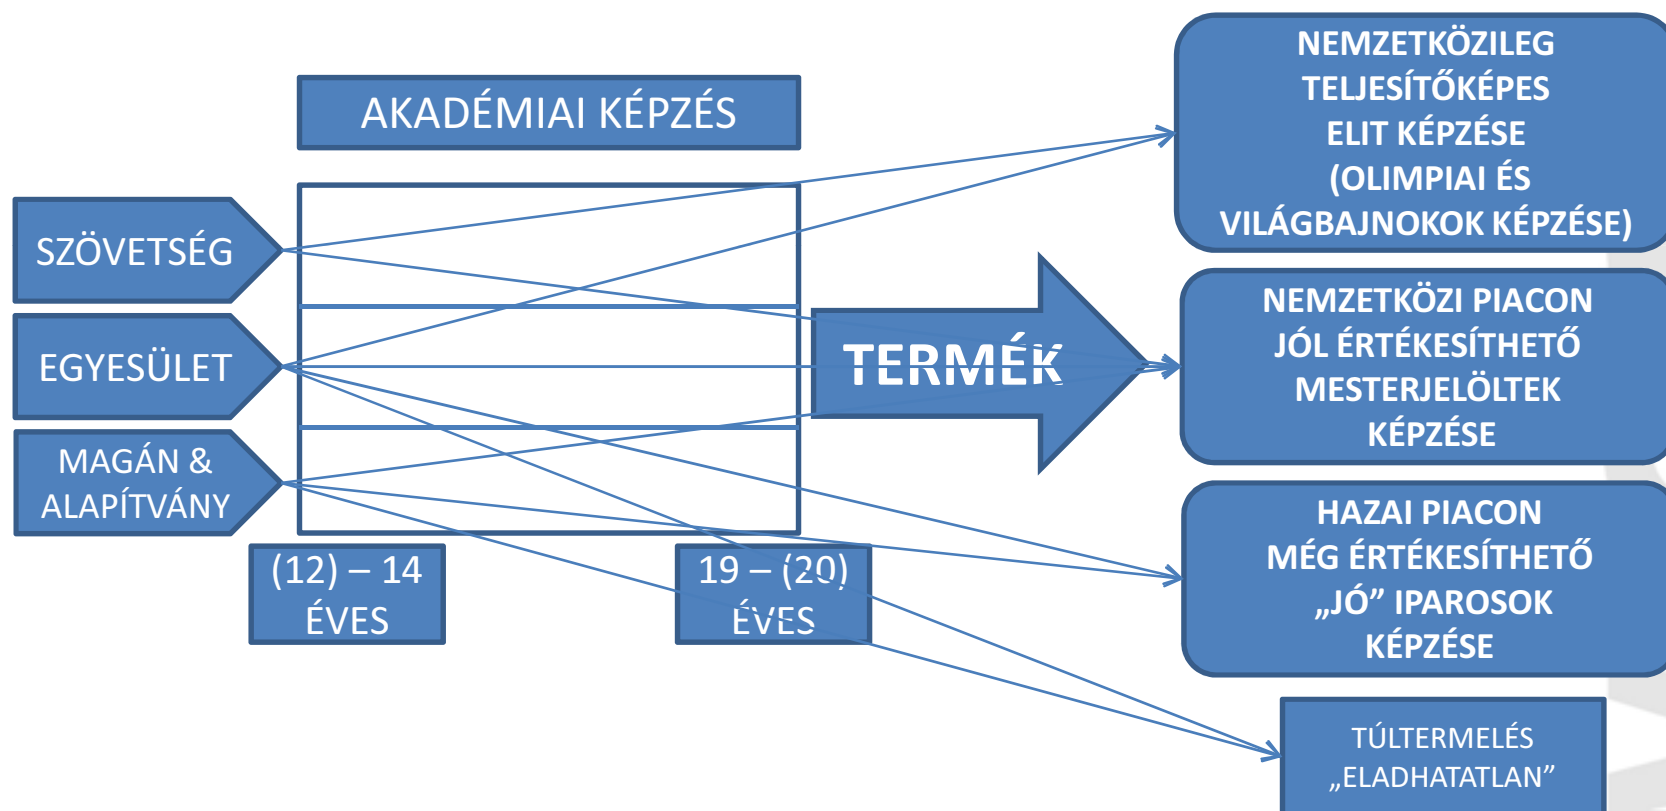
AKADÉMIAI KÉPZÉS

SZÖVETSÉG

EGYESÜLET

MAGÁN & ALAPÍTVÁNY

(12) – 14 ÉVES

19 – (20) ÉVES

TERMÉK

NEMZETKÖZILEG TELJESÍTŐKÉPES ELIT KÉPZÉSE (OLIMPIAI ÉS VILÁGBAJNOKOK KÉPZÉSE)

NEMZETKÖZI PIACON JÓL ÉRTÉKESÍTHETŐ MESTERJELÖLTEK KÉPZÉSE

HAZAI PIACON MÉG ÉRTÉKESÍTHETŐ „JÓ” IPAROSOK KÉPZÉSE

TÚLTERMELÉS „ELADHATATLAN”